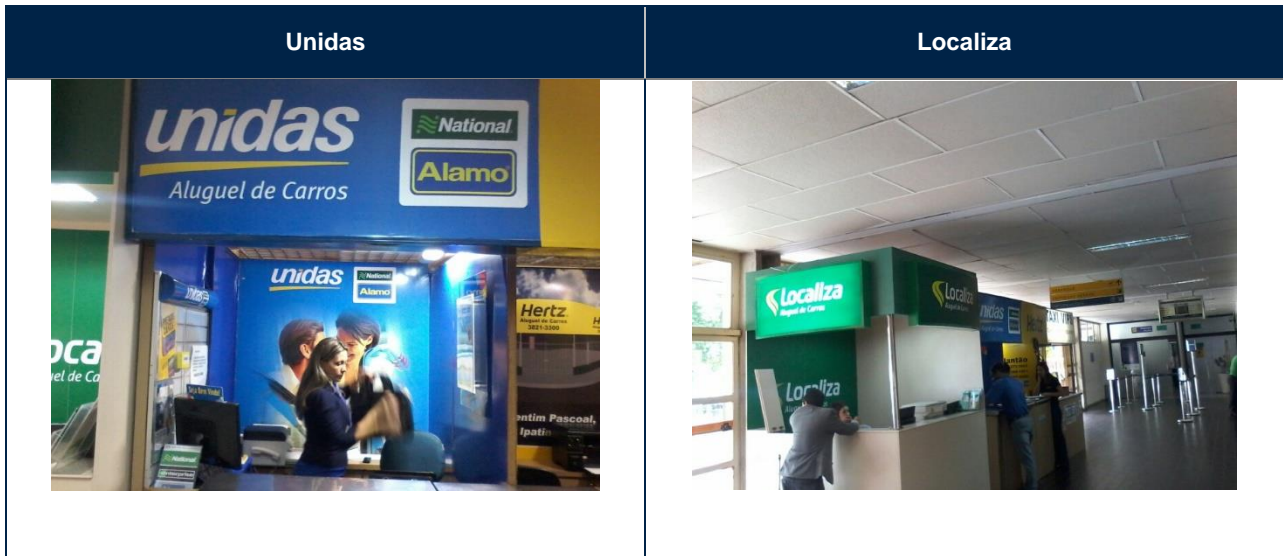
| Unidas | Localiza |
|---|---|
| unidas Aluguel de Carros National Alamo unidas National Alamo Hertz Aluguel de Carros 3821-3300 ntim Pascoal, Ipatin oca uel de Ca | Localiza Aluguel de Carros Localiza Localiza unidas |